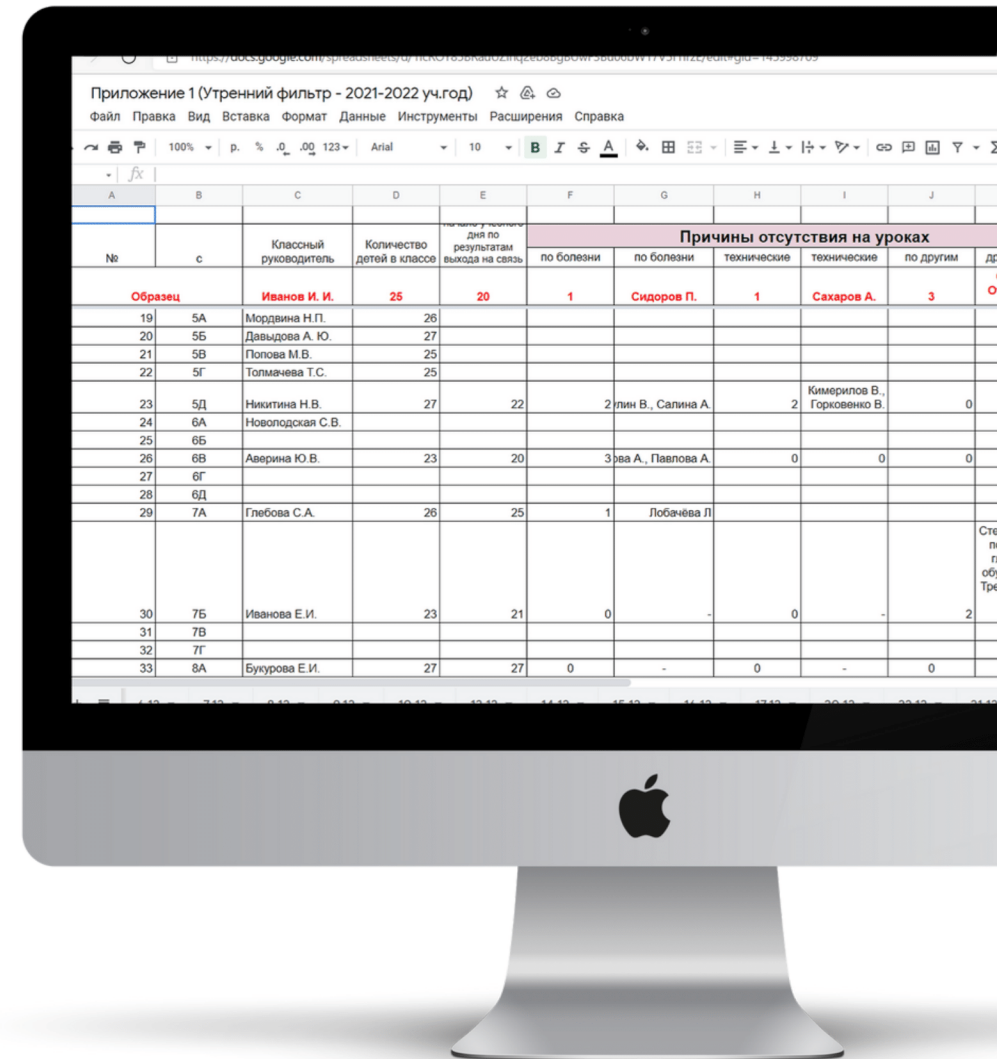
Приложение 1 (Утренний фильтр - 2021-2022 уч.год)

Файл Правка Вид Вставка Формат Данные Инструменты Расширения Справка

100% р. % .0 .00 123 Arial 10 B I S A

fx

| A | B | C | D | E | F | G | H | I | J |
|---|---|---|---|---|---|---|---|---|---|
| | | | | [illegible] дня по результатам выхода на связь | Причины отсутствия на уроках | | | | |
| № | с | Классный руководитель | Количество детей в классе | | по болезни | по болезни | технические | технические | по другим |
| Образец | | Иванов И. И. | 25 | 20 | 1 | Сидоров П. | 1 | Сахаров А. | 3 |
| 19 | 5А | Мордвина Н.П. | 26 | | | | | | |
| 20 | 5Б | Давыдова А. Ю. | 27 | | | | | | |
| 21 | 5В | Попова М.В. | 25 | | | | | | |
| 22 | 5Г | Толмачева Т.С. | 25 | | | | | | |
| 23 | 5Д | Никитина Н.В. | 27 | 22 | 2 | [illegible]лин В., Салина А. | 2 | Кимерилов В., Горковенко В. | 0 |
| 24 | 6А | Новолодская С.В. | | | | | | | |
| 25 | 6Б | | | | | | | | |
| 26 | 6В | Аверина Ю.В. | 23 | 20 | 3 | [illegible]ва А., Павлова А. | 0 | 0 | 0 |
| 27 | 6Г | | | | | | | | |
| 28 | 6Д | | | | | | | | |
| 29 | 7А | Глебова С.А. | 26 | 25 | 1 | Лобачёва Л | | | |
| 30 | 7Б | Иванова Е.И. | 23 | 21 | 0 | - | 0 | - | 2 |
| 31 | 7В | | | | | | | | |
| 32 | 7Г | | | | | | | | |
| 33 | 8А | Букурова Е.И. | 27 | 27 | 0 | - | 0 | - | 0 |